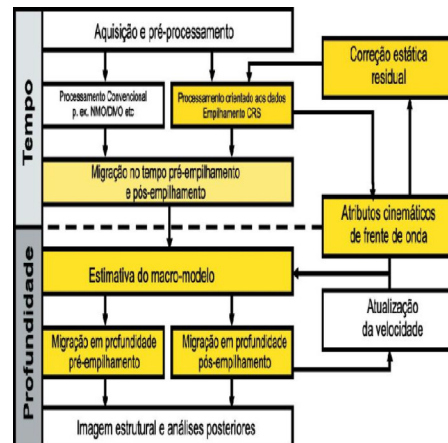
Tempo

Profundidade

Aquisição e pré-processamento

Correção estática residual

Processamento Convencional p.ex.NMO/DMO etc

Processamento orientado aos dados Empilhamento CRS

Migração no tempo pré-empilhamento e pós-empilhamento

Atributos cinemáticos de frente de onda

Estimativa do macro-modelo

Atualização da velocidade

Migração em profundidade pré-empilhamento

Migração em profundidade pós-empilhamento

Imagem estrutural e análises posteriores